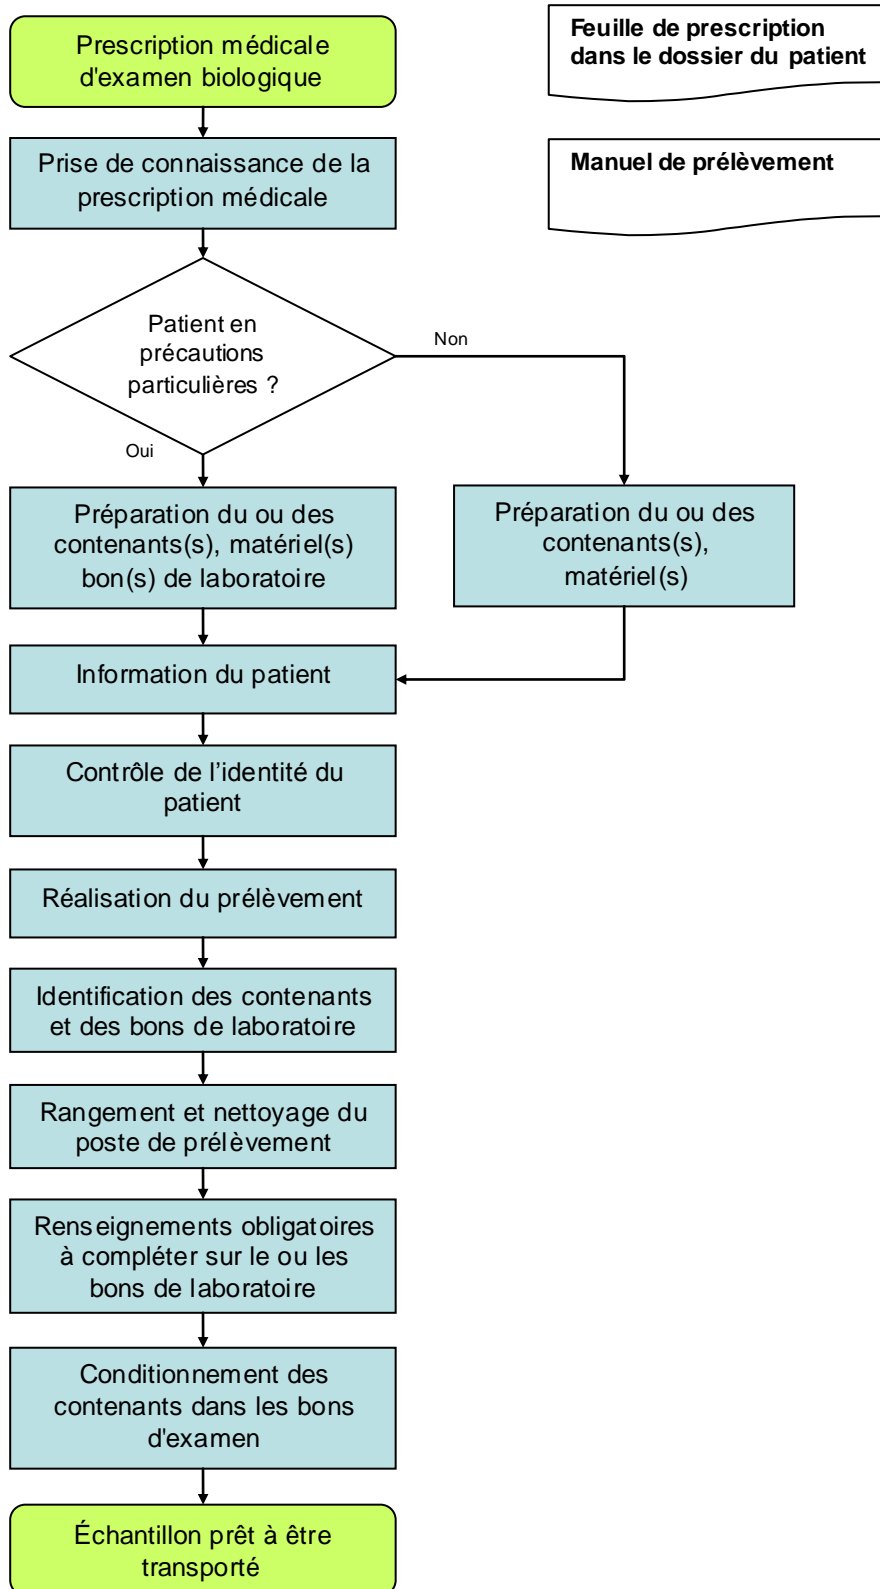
Prescription médicale d'examen biologique

Feuille de prescription dans le dossier du patient

Prise de connaissance de la prescription médicale

Manuel de prélèvement

Patient en précautions particulières ?

Non

Oui

Préparation du ou des contenants(s), matériel(s) bon(s) de laboratoire

Préparation du ou des contenants(s), matériel(s)

Information du patient

Contrôle de l’identité du patient

Réalisation du prélèvement

Identification des contenants et des bons de laboratoire

Rangement et nettoyage du poste de prélèvement

Renseignements obligatoires à compléter sur le ou les bons de laboratoire

Conditionnement des contenants dans les bons d'examen

Échantillon prêt à être transporté